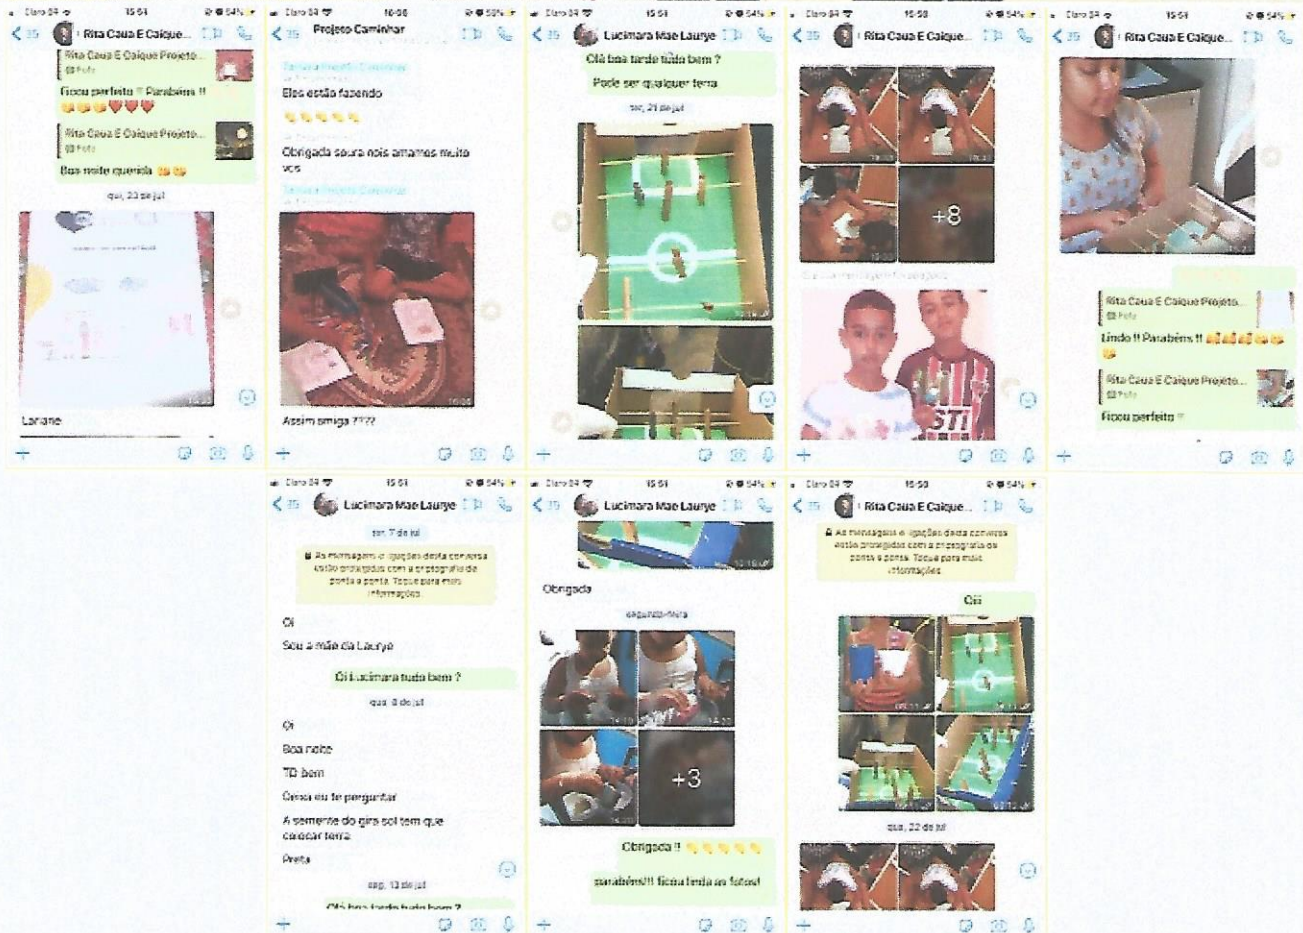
Claro 4G 15:51 54%
35 Rita Caua E Caique...
Rita Caua E Caique Projeto...
Foto
Ficou perfeito !! Parabéns !!
Rita Caua E Caique Projeto...
Foto
Boa noite querida
qui, 23 de jul
Lariane

Claro 4G 16:06 50%
35 Projeto Caminhar
Eles estão fazendo
Obrigada soura nois amamos muito vcs
Assim amiga ????

Claro 4G 15:51 54%
35 Lucimara Mae Laurye
Olá boa tarde tudo bem ?
Pode ser qualquer terra
ter, 21 de jul

Claro 4G 15:50 54%
35 Rita Caua E Caique...
+8

Claro 4G 15:51 54%
35 Rita Caua E Caique...
Rita Caua E Caique Projeto...
Foto
Lindo !! Parabéns !!
Rita Caua E Caique Projeto...
Foto
Ficou perfeito

Claro 4G 15:51 54%
35 Lucimara Mae Laurye
ter, 7 de jul
As mensagens e ligações desta conversa estão protegidas com a criptografia de ponta a ponta. Toque para mais informações.
Oi
Sou a mãe da Laurye
Oi Lucimara tudo bem ?
qua, 8 de jul
Oi
Boa noite
TD bem
Cmo eu te perguntar
A semente do gira sol tem que colocar terra
Preta
seg, 13 de jul
Olá boa tarde tudo bem ?

Claro 4G 15:51 54%
35 Lucimara Mae Laurye
Obrigada
segunda-feira
+3
Obrigada !!
parabéns!!! ficou linda as fotos!

Claro 4G 15:50 54%
35 Rita Caua E Caique...
As mensagens e ligações desta conversa estão protegidas com a criptografia de ponta a ponta. Toque para mais informações.
Oii
qua, 22 de jul